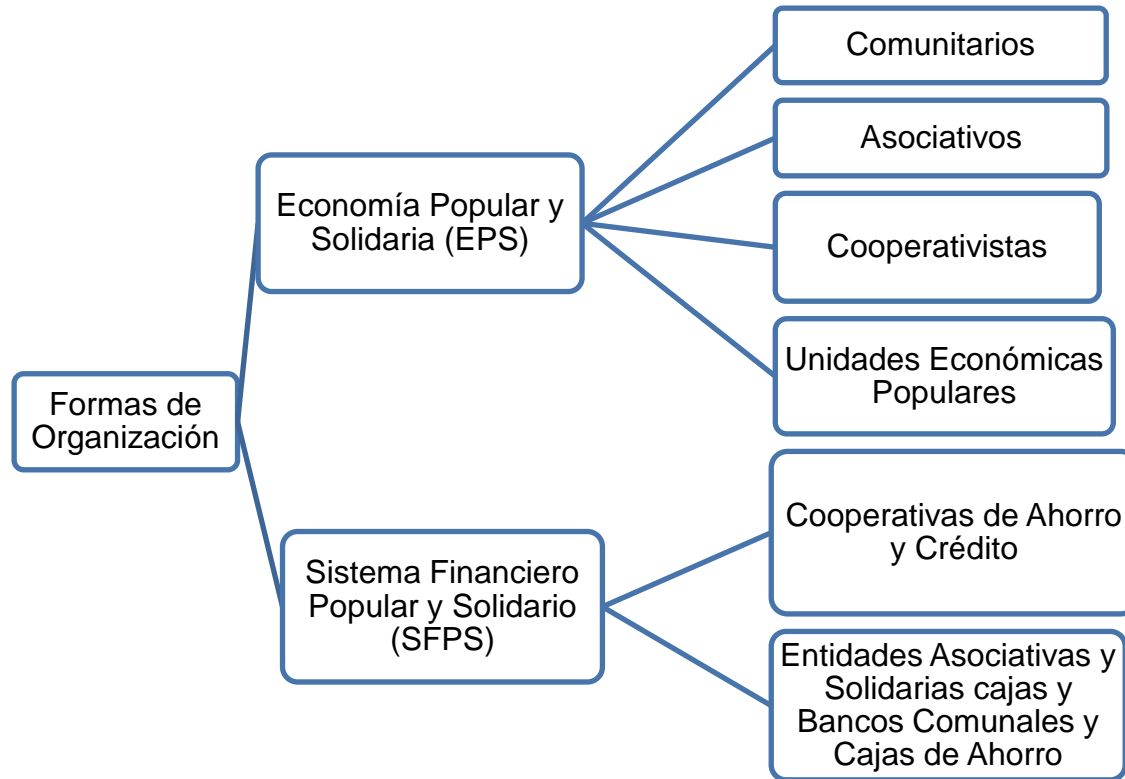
Formas de Organización

Economía Popular y Solidaria (EPS)

Comunitarios

Asociativos

Cooperativistas

Unidades Económicas Populares

Sistema Financiero Popular y Solidario (SFPS)

Cooperativas de Ahorro y Crédito

Entidades Asociativas y Solidarias cajas y Bancos Comunales y Cajas de Ahorro